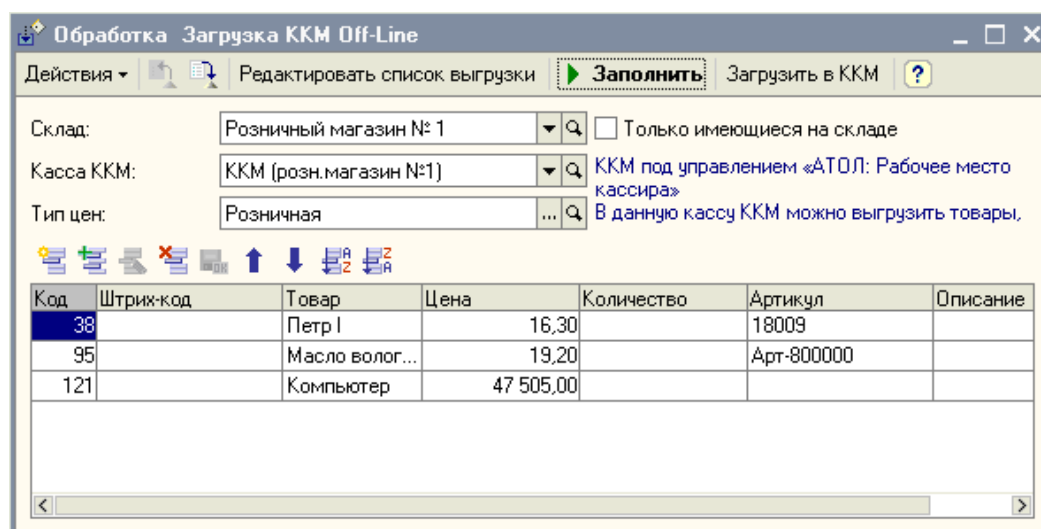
Обработка Загрузка ККМ Off-Line

Действия ▾ Редактировать список выгрузки ▶ Заполнить Загрузить в ККМ ?

Склад: Розничный магазин № 1 Только имеющиеся на складе

Касса ККМ: ККМ (розн.магазин №1) ККМ под управлением «АТОЛ: Рабочее место кассира»

Тип цен: Розничная В данную кассу ККМ можно выгрузить товары,

| Код | Штрих-код | Товар | Цена | Количество | Артикул | Описание |
|---|---|---|---|---|---|---|
| 38 | | Петр I | 16,30 | | 18009 | |
| 95 | | Масло волог... | 19,20 | | Арт-800000 | |
| 121 | | Компьютер | 47 505,00 | | | |